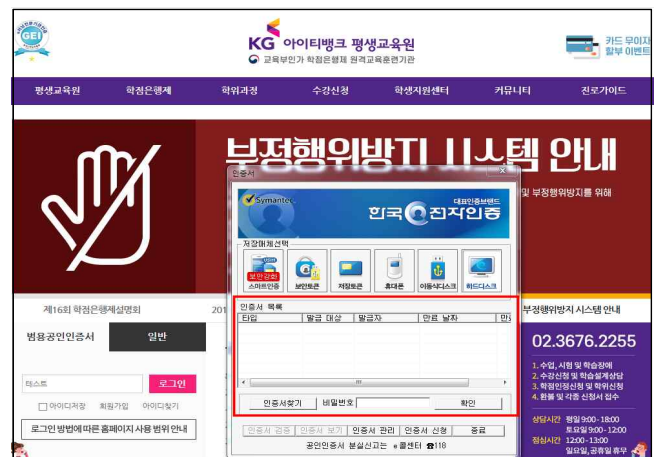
GEI

KG 아이티뱅크 평생교육원
교육부인가 학점은행제 원격교육훈련기관

카드 무이자 할부 이벤트

평생교육원 | 학점은행제 | 학위과정 | 수강신청 | 학생지원센터 | 커뮤니티 | 진로가이드

부정행위방지 시스템 안내

및 부정행위방지를 위해

인증서

Symantec
대표인증브랜드
한국전자인증

저장매체 선택

보안 강화
스마트인증 | 보안토큰 | 저장토큰 | 휴대폰 | 이동식디스크 | 하드디스크

인증서 목록

| 타입 | 발급 대상 | 발급자 | 만료 날짜 | 만 |
|---|---|---|---|---|

인증서찾기 | 비밀번호 | 확인

인증서 검증 | 인증서 보기 | 인증서 관리 | 인증서 신청 | 종료

공인인증서 분실신고는 콜센터 ☎118

제16회 학점은행제설명회

201

범용공인인증서 | 일반

테스트

로그인

아이디저장 | 회원가입 | 아이디찾기

로그인 방법에 따른 홈페이지 사용 범위 안내

부정행위방지 시스템 안내

02.3676.2255

1. 수업, 시험 및 학습장애
2. 수강신청 및 학습설계상담
3. 학점인정신청 및 학위신청
4. 환불 및 각종 신청서 접수

상담시간 평일 9:00-18:00
토요일 9:00-12:00
점심시간 12:00-13:00
일요일, 공휴일 휴무